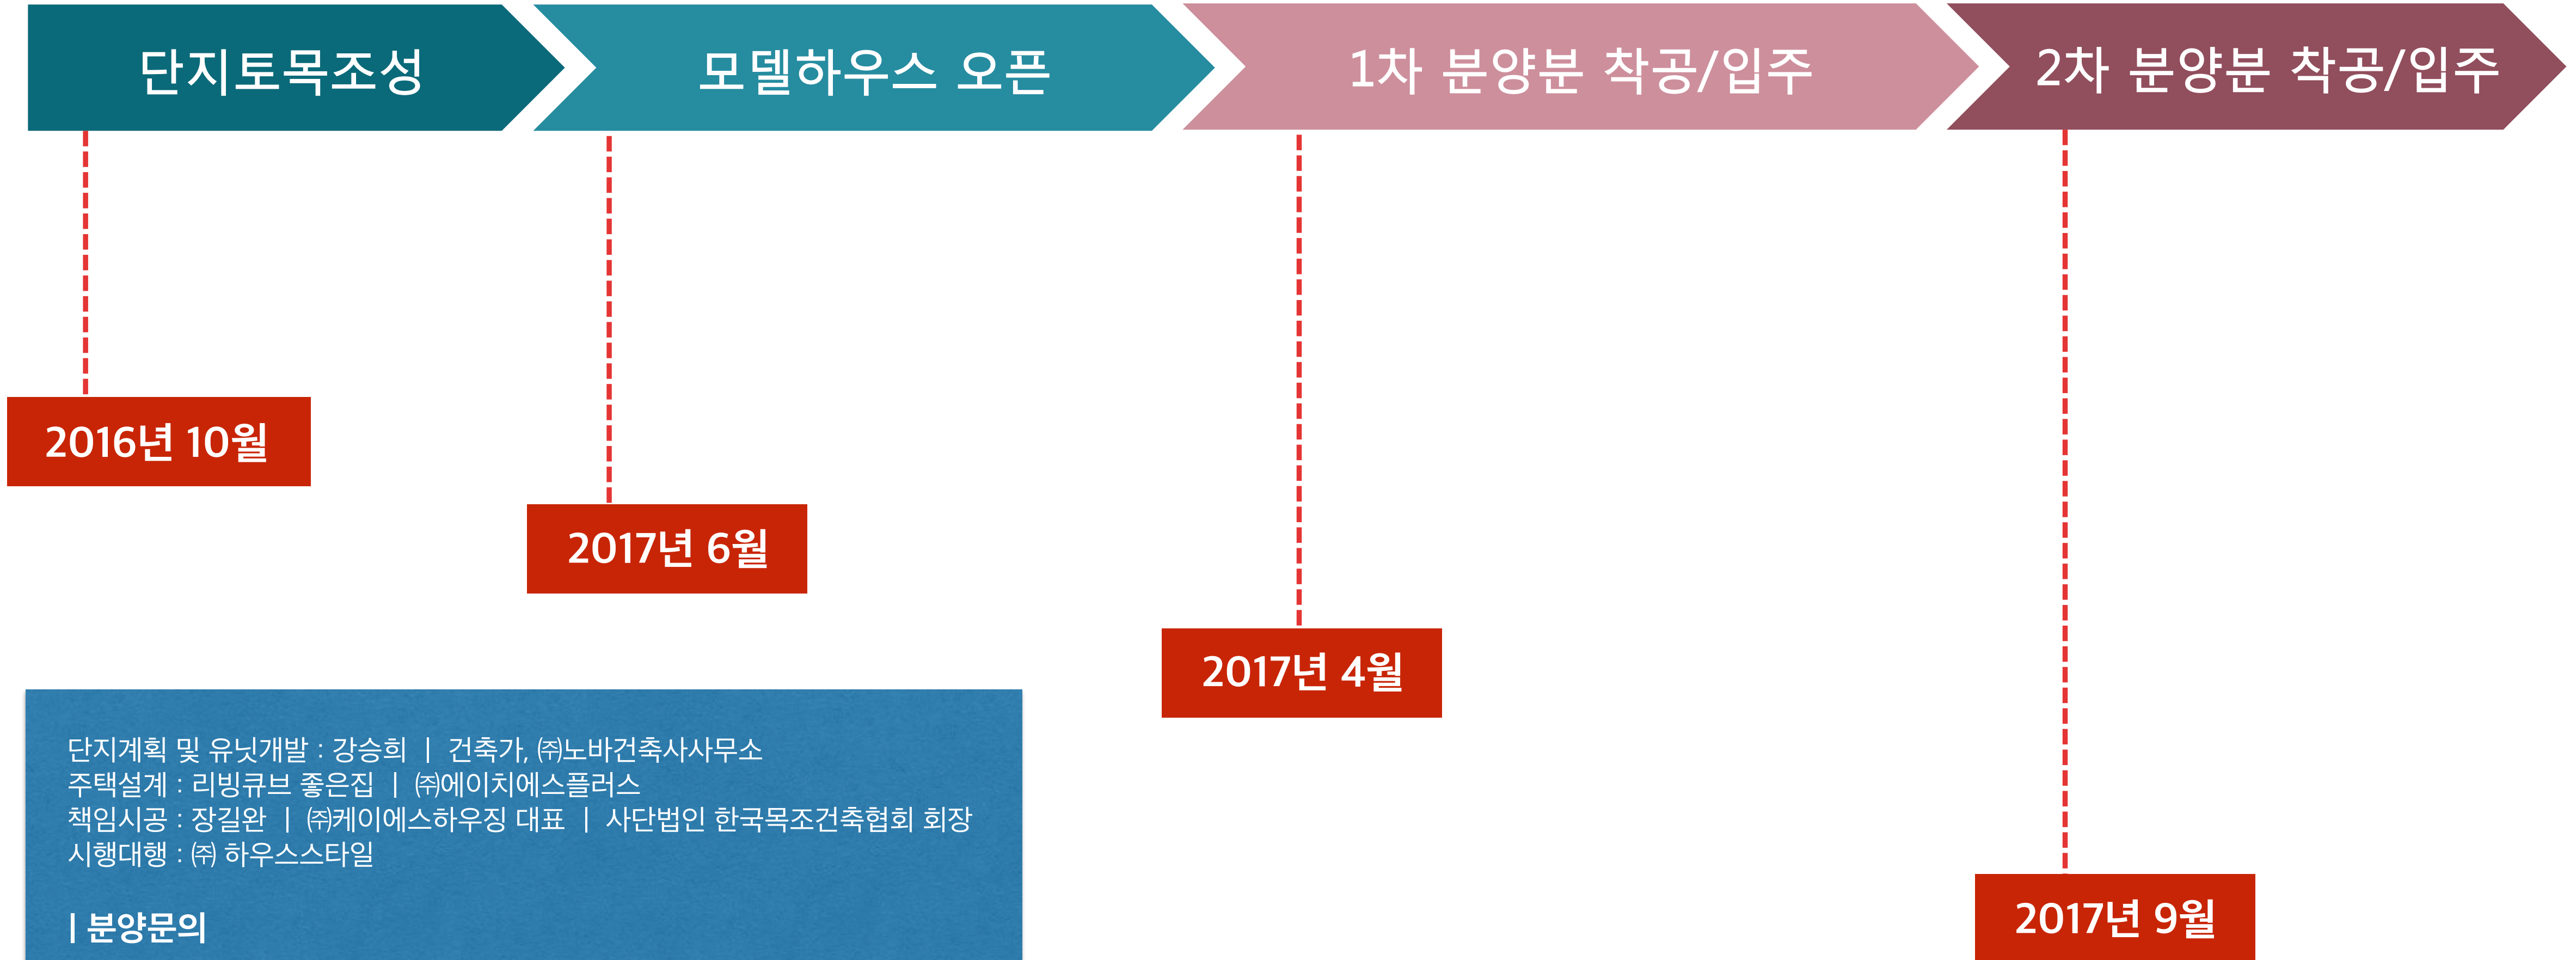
단지토목조성

모델하우스 오픈

1차 분양분 착공/입주

2차 분양분 착공/입주

2016년 10월

2017년 6월

2017년 4월

2017년 9월

단지계획 및 유닛개발 : 강승희 | 건축가, ㈜노바건축사사무소
주택설계 : 리빙큐브 좋은집 | ㈜에이치에스플러스
책임시공 : 장길완 | ㈜케이에스하우징 대표 | 사단법인 한국목조건축협회 회장
시행대행 : ㈜ 하우스스타일

| 분양문의